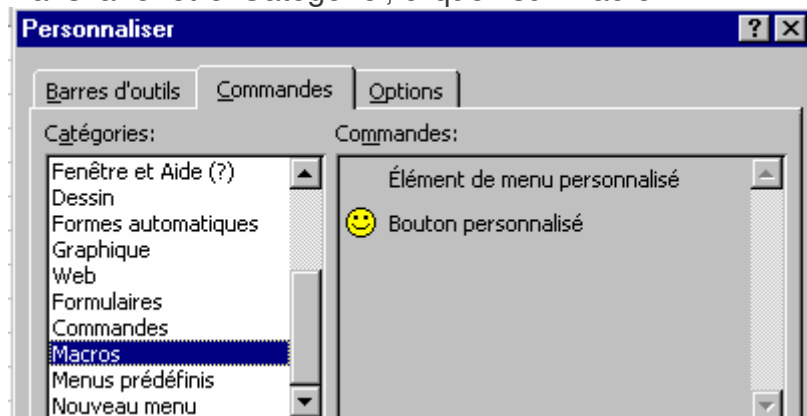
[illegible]

Personnaliser

?

Barres d'outils | Commandes | Options

Catégories:

Fenêtre et Aide (?)
Dessin
Formes automatiques
Graphique
Web
Formulaires
Commandes
Macros
Menus prédéfinis
Nouveau menu

Commandes:

Élément de menu personnalisé
Bouton personnalisé